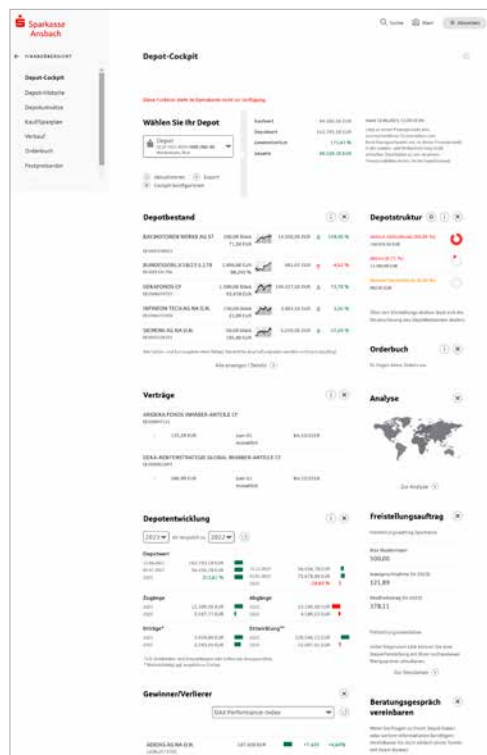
Sparkasse Ansbach

Suche | Start | Abmelden

FINANZÜBERSICHT

Depot-Cockpit
Depot-Historie
Depotumsätze
Kaufsparplan
Verkauf
Orderbuch
Postpreisorder

Depot-Cockpit

Diese Funktion steht im Demobank nicht zur Verfügung.

Wählen Sie Ihr Depot

Depot
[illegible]

Aktualisieren | Export
Cockpit konfigurieren

Kurswert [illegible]
Depotwert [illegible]
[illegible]
Gesamt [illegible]

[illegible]

Depotbestand

BAYR.MOTOREN WERKE AG ST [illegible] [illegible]
BUNDESOBLIGATION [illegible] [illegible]
DEKAFONDS CF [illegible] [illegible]
INFINEON TECH.AG NA O.N. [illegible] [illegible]
SIEMENS AG NA O.N. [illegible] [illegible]

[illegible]

Alle anzeigen / Details

Depotstruktur

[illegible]

Orderbuch

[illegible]

Verträge

ARIDEKA FONDS INHABER-ANTEILE CF
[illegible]

DEKA-RENTENSTRATEGIE GLOBAL INHABER-ANTEILE CF
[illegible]

Analyse

Zur Analyse

Depotentwicklung

2023 im Vergleich zu 2022

Depotwert
Zugänge | Abgänge
Erträge* | Entwicklung**

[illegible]

Freistellungsauftrag

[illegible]
300,00
321,89
378,11

Gewinner/Verlierer

DAX Performance-Index

ADIDAS AG NA O.N. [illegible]

Beratungsgespräch vereinbaren

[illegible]